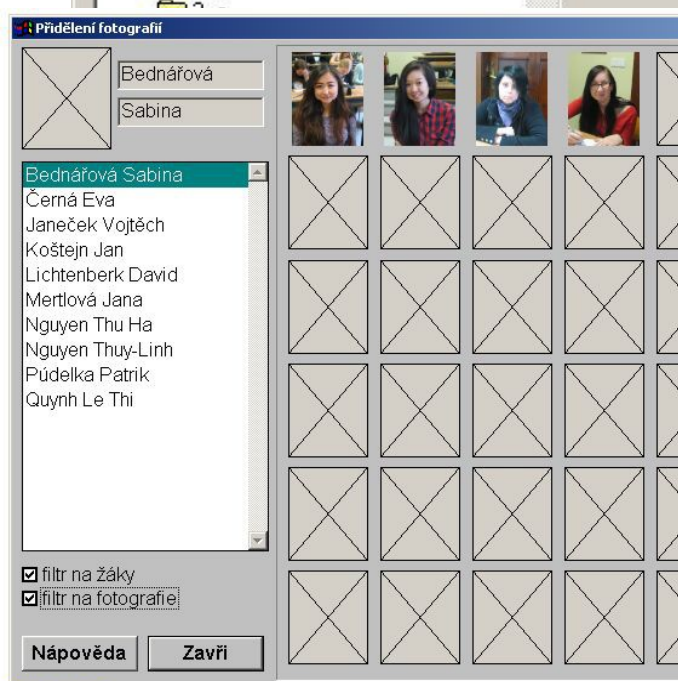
Přidělení fotografií

Bednářová

Sabina

Bednářová Sabina
Černá Eva
Janeček Vojtěch
Koštejn Jan
Lichtenberk David
Mertlová Jana
Nguyen Thu Ha
Nguyen Thuy-Linh
Púdelka Patrik
Quynh Le Thi

☑ filtr na žáky
☑ filtr na fotografie

Nápověda

Zavři